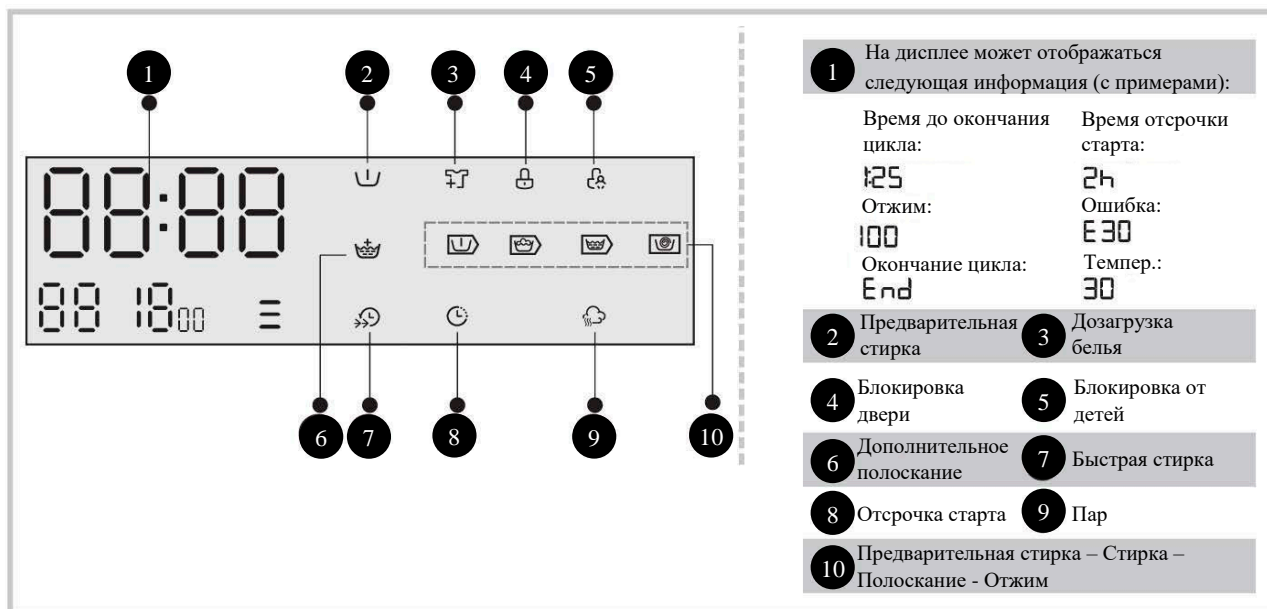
1 2 3 4 5

88:88

88 18 00

6 7 8 9 10

1 На дисплее может отображаться следующая информация (с примерами):

Время до окончания цикла:
1:25

Время отсрочки старта:
2h

Отжим:
100

Ошибка:
E30

Окончание цикла:
End

Темпер.:
30

2 Предварительная стирка

3 Дозагрузка белья

4 Блокировка двери

5 Блокировка от детей

6 Дополнительное полоскание

7 Быстрая стирка

8 Отсрочка старта

9 Пар

10 Предварительная стирка – Стирка – Полоскание - Отжим